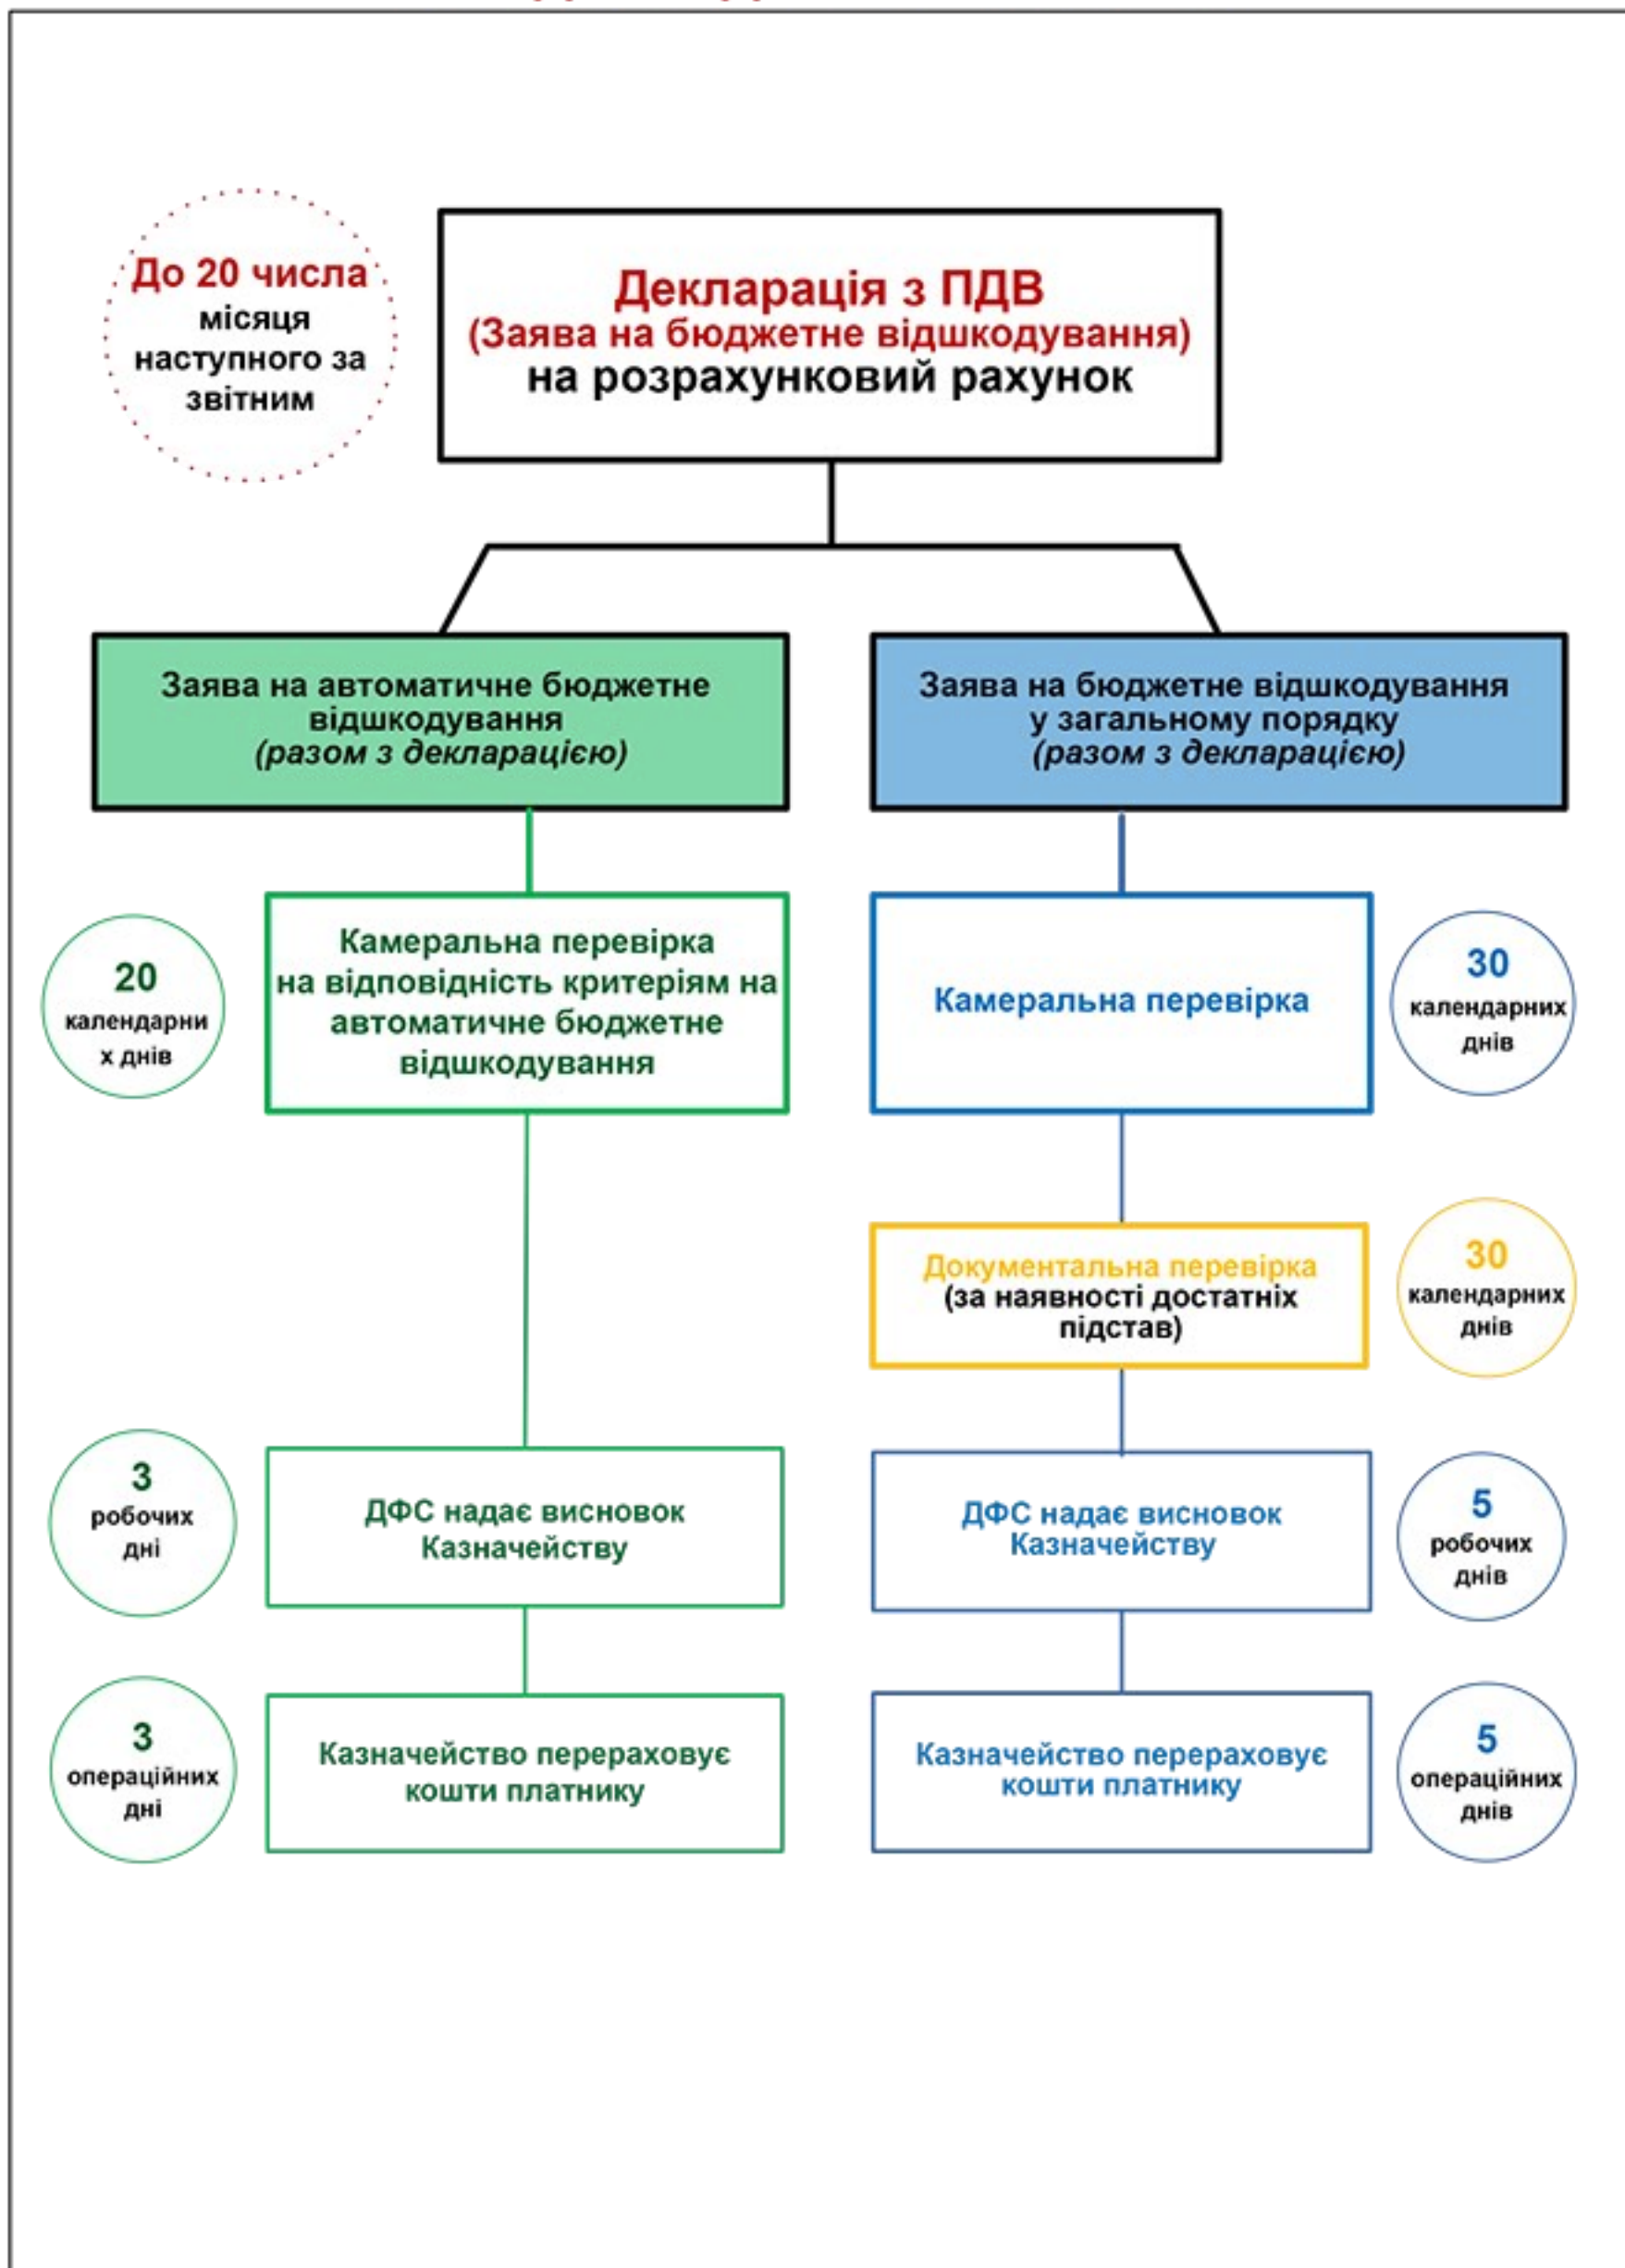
До 20 числа місяця наступного за звітним

Декларація з ПДВ
(Заява на бюджетне відшкодування)
на розрахунковий рахунок

Заява на автоматичне бюджетне відшкодування
*(разом з декларацією)*

Заява на бюджетне відшкодування у загальному порядку
*(разом з декларацією)*

20 календарних днів

Камеральна перевірка на відповідність критеріям на автоматичне бюджетне відшкодування

Камеральна перевірка

30 календарних днів

Документальна перевірка (за наявності достатніх підстав)

30 календарних днів

3 робочих дні

ДФС надає висновок Казначейству

ДФС надає висновок Казначейству

5 робочих днів

3 операційних дні

Казначейство перераховує кошти платнику

Казначейство перераховує кошти платнику

5 операційних днів